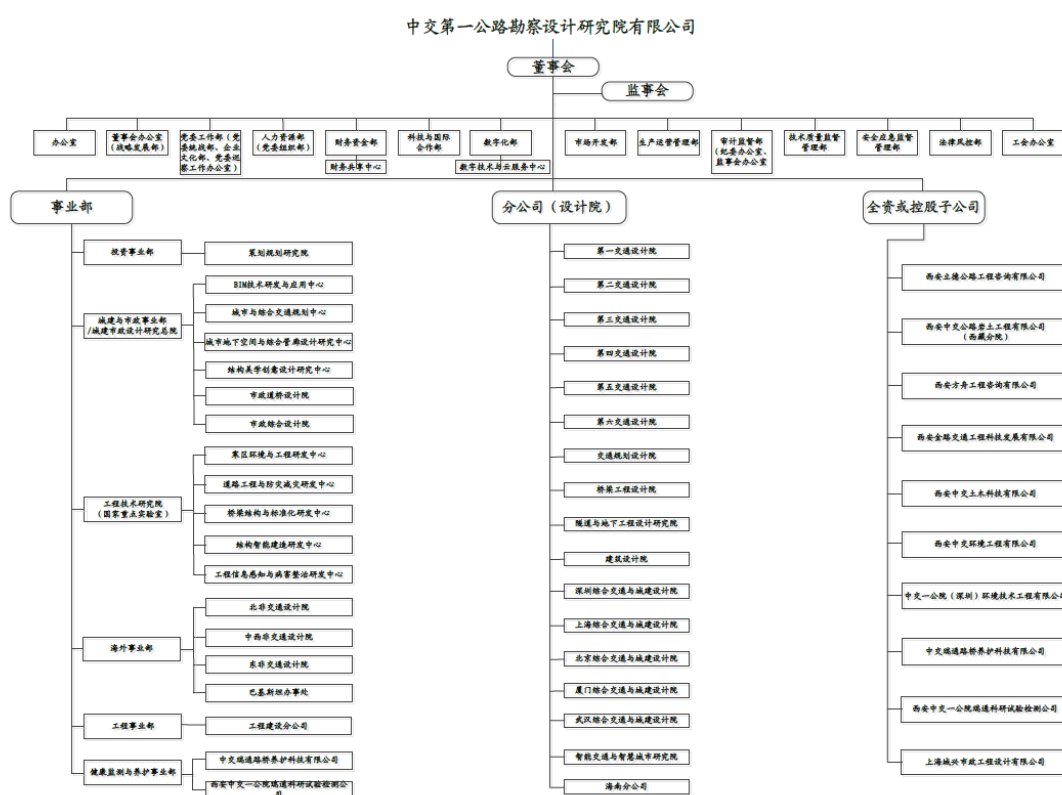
中交第一公路勘察设计研究院有限公司

董事会

监事会

办公室

董事会办公室（战略发展部）

党委工作部（党委统战部、企业文化部、党委巡察工作办公室）

人力资源部（党委组织部）

财务资金部

财务共享中心

科技与国际合作部

数字化部

数字技术与云服务中心

市场开发部

生产运营管理部

审计监督部（纪委办公室、监事会办公室）

技术质量监督管理部

安全应急监督管理部

法律风控部

工会办公室

事业部

投资事业部

策划规划研究院

城建与市政事业部/城建市政设计研究总院

BIM技术研发与应用中心

城市与综合交通规划中心

城市地下空间与综合管廊设计研究中心

结构美学创意设计研究中心

市政道桥设计院

市政综合设计院

工程技术研究院（国家重点实验室）

寒区环境与工程研发中心

道路工程与防灾减灾研发中心

桥梁结构与标准化研发中心

结构智能建造研发中心

工程信息感知与病害整治研发中心

海外事业部

北非交通设计院

中西非交通设计院

东非交通设计院

巴基斯坦办事处

工程事业部

工程建设分公司

健康监测与养护事业部

中交瑞通路桥养护科技有限公司

西安中交一公院瑞通科研试验检测公司

分公司（设计院）

第一交通设计院

第二交通设计院

第三交通设计院

第四交通设计院

第五交通设计院

第六交通设计院

交通规划设计院

桥梁工程设计院

隧道与地下工程设计研究院

建筑设计院

深圳综合交通与城建设计院

上海综合交通与城建设计院

北京综合交通与城建设计院

厦门综合交通与城建设计院

武汉综合交通与城建设计院

智能交通与智慧城市研究院

海南分公司

全资或控股子公司

西安立德公路工程咨询有限公司

西安中交公路岩土工程有限公司（西藏分院）

西安方舟工程咨询有限公司

西安金路交通工程科技发展有限公司

西安中交土木科技有限公司

西安中交环境工程有限公司

中交一公院（深圳）环境技术工程有限公司

中交瑞通路桥养护科技有限公司

西安中交一公院瑞通科研试验检测公司

上海城兴市政工程设计有限公司